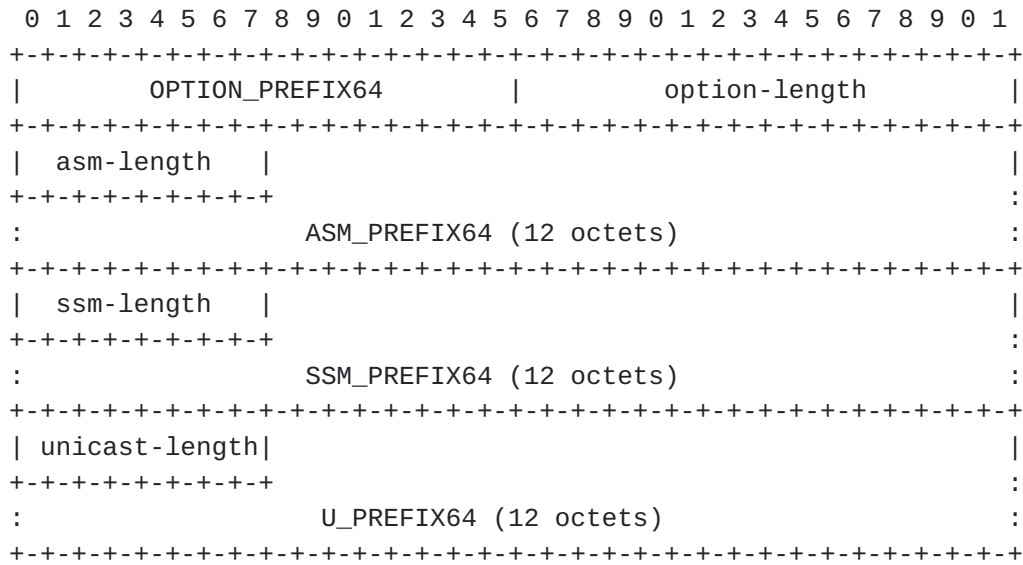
```
 0 1 2 3 4 5 6 7 8 9 0 1 2 3 4 5 6 7 8 9 0 1 2 3 4 5 6 7 8 9 0 1
+-+-+-+-+-+-+-+-+-+-+-+-+-+-+-+-+-+-+-+-+-+-+-+-+-+-+-+-+-+-+-+-+
|        OPTION_PREFIX64        |         option-length         |
+-+-+-+-+-+-+-+-+-+-+-+-+-+-+-+-+-+-+-+-+-+-+-+-+-+-+-+-+-+-+-+-+
|  asm-length   |                                               |
+-+-+-+-+-+-+-+-+                                               :
:                  ASM_PREFIX64 (12 octets)                     :
+-+-+-+-+-+-+-+-+-+-+-+-+-+-+-+-+-+-+-+-+-+-+-+-+-+-+-+-+-+-+-+-+
|  ssm-length   |                                               |
+-+-+-+-+-+-+-+-+                                               :
:                  SSM_PREFIX64 (12 octets)                     :
+-+-+-+-+-+-+-+-+-+-+-+-+-+-+-+-+-+-+-+-+-+-+-+-+-+-+-+-+-+-+-+-+
| unicast-length|                                               |
+-+-+-+-+-+-+-+-+                                               :
:                   U_PREFIX64 (12 octets)                      :
+-+-+-+-+-+-+-+-+-+-+-+-+-+-+-+-+-+-+-+-+-+-+-+-+-+-+-+-+-+-+-+-+
```